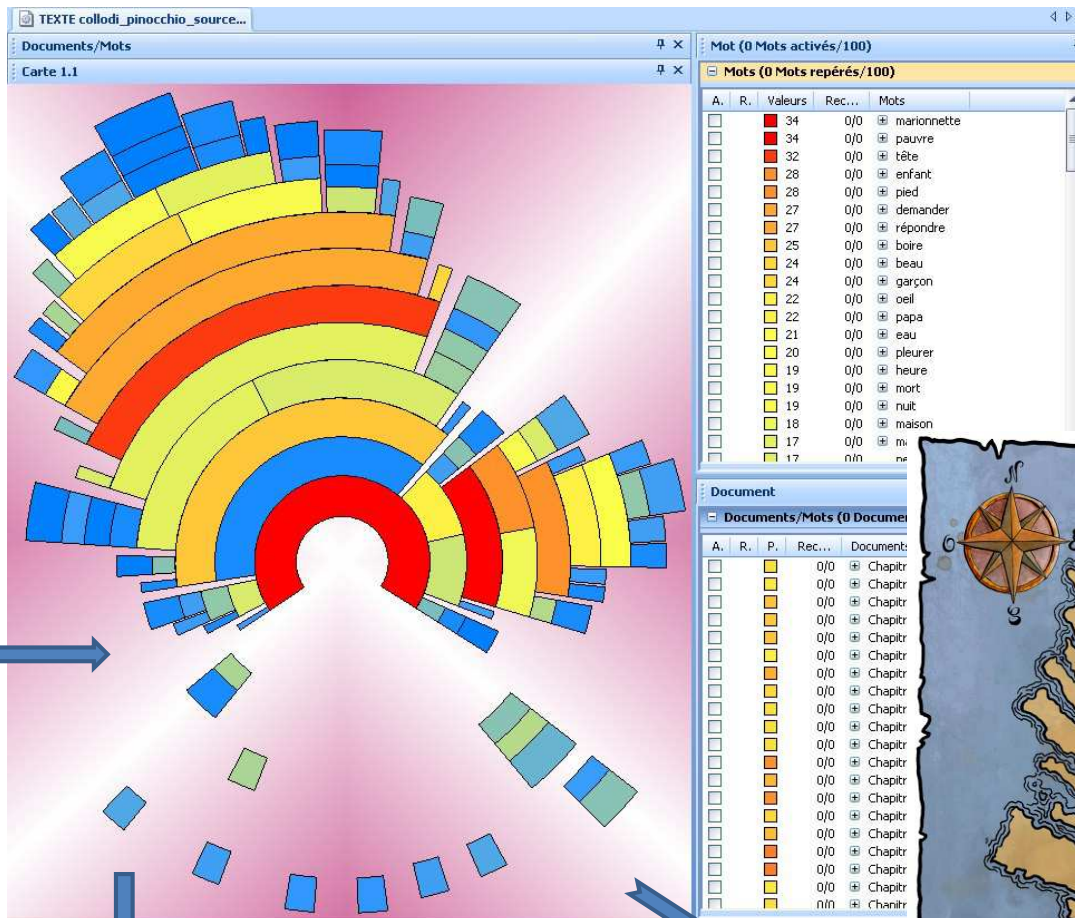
TEXTE collodi_pinocchio_source...

Documents/Mots

Carte 1.1

Mot (0 Mots activés/100)

Mots (0 Mots repérés/100)

| A. | R. | Valeurs | Rec... | Mots |
|---|---|---|---|---|
| | | 34 | 0/0 | marionnette |
| | | 34 | 0/0 | pauvre |
| | | 32 | 0/0 | tête |
| | | 28 | 0/0 | enfant |
| | | 28 | 0/0 | pied |
| | | 27 | 0/0 | demander |
| | | 27 | 0/0 | répondre |
| | | 25 | 0/0 | boire |
| | | 24 | 0/0 | beau |
| | | 24 | 0/0 | garçon |
| | | 22 | 0/0 | oeil |
| | | 22 | 0/0 | papa |
| | | 21 | 0/0 | eau |
| | | 20 | 0/0 | pleurer |
| | | 19 | 0/0 | heure |
| | | 19 | 0/0 | mort |
| | | 19 | 0/0 | nuit |
| | | 18 | 0/0 | maison |
| | | 17 | 0/0 | ma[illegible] |
| | | 17 | 0/0 | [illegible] |

Document

Documents/Mots (0 Documen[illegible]

| A. | R. | P. | Rec... | Documents |
|---|---|---|---|---|
| | | | 0/0 | Chapitr |
| | | | 0/0 | Chapitr |
| | | | 0/0 | Chapitr |
| | | | 0/0 | Chapitr |
| | | | 0/0 | Chapitr |
| | | | 0/0 | Chapitr |
| | | | 0/0 | Chapitr |
| | | | 0/0 | Chapitr |
| | | | 0/0 | Chapitr |
| | | | 0/0 | Chapitr |
| | | | 0/0 | Chapitr |
| | | | 0/0 | Chapitr |
| | | | 0/0 | Chapitr |
| | | | 0/0 | Chapitr |
| | | | 0/0 | Chapitr |
| | | | 0/0 | Chapitr |
| | | | 0/0 | Chapitr |
| | | | 0/0 | Chapitr |
| | | | 0/0 | Chapitr |
| | | | 0/0 | Chapitr |
| | | | 0/0 | Chapitr |

N
O
S